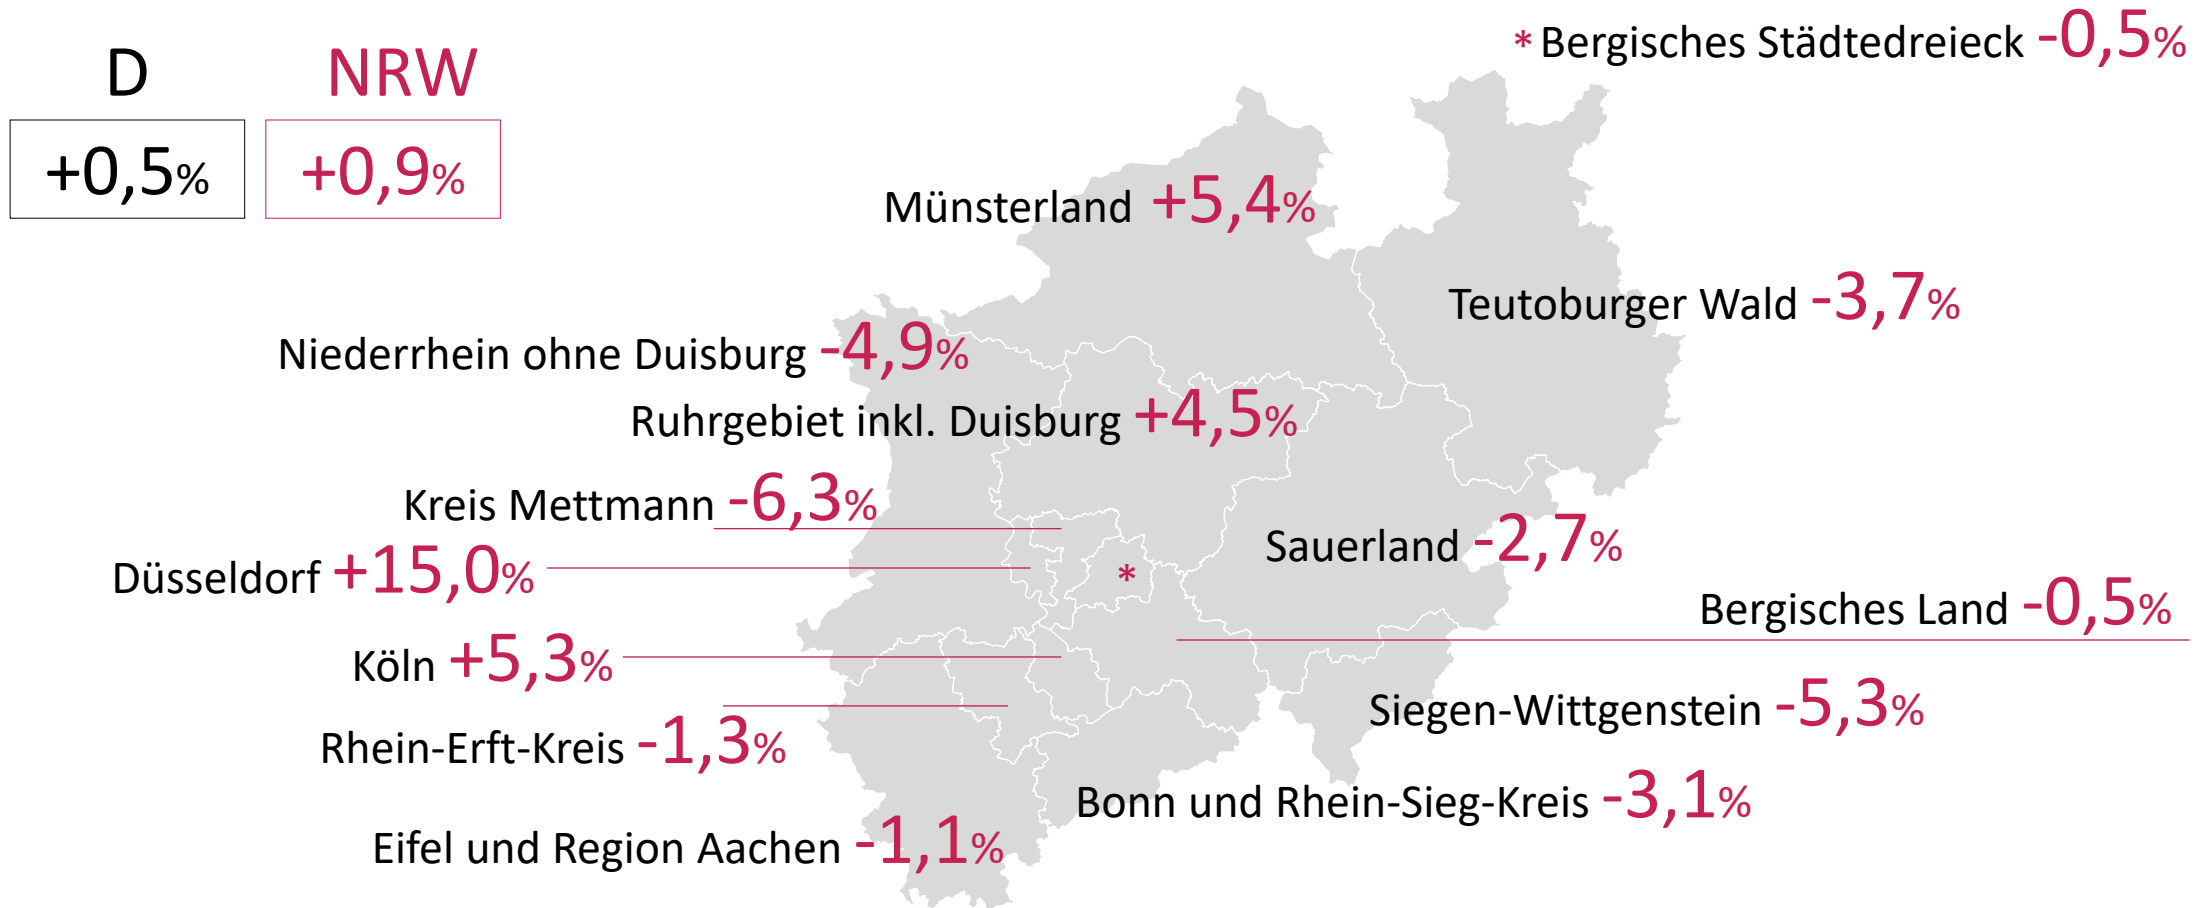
D
+0,5%

NRW
+0,9%

* Bergisches Städtedreieck -0,5%

Münsterland +5,4%

Teutoburger Wald -3,7%

Niederrhein ohne Duisburg -4,9%

Ruhrgebiet inkl. Duisburg +4,5%

Kreis Mettmann -6,3%

Düsseldorf +15,0%

Sauerland -2,7%

*

Bergisches Land -0,5%

Köln +5,3%

Siegen-Wittgenstein -5,3%

Rhein-Erft-Kreis -1,3%

Bonn und Rhein-Sieg-Kreis -3,1%

Eifel und Region Aachen -1,1%